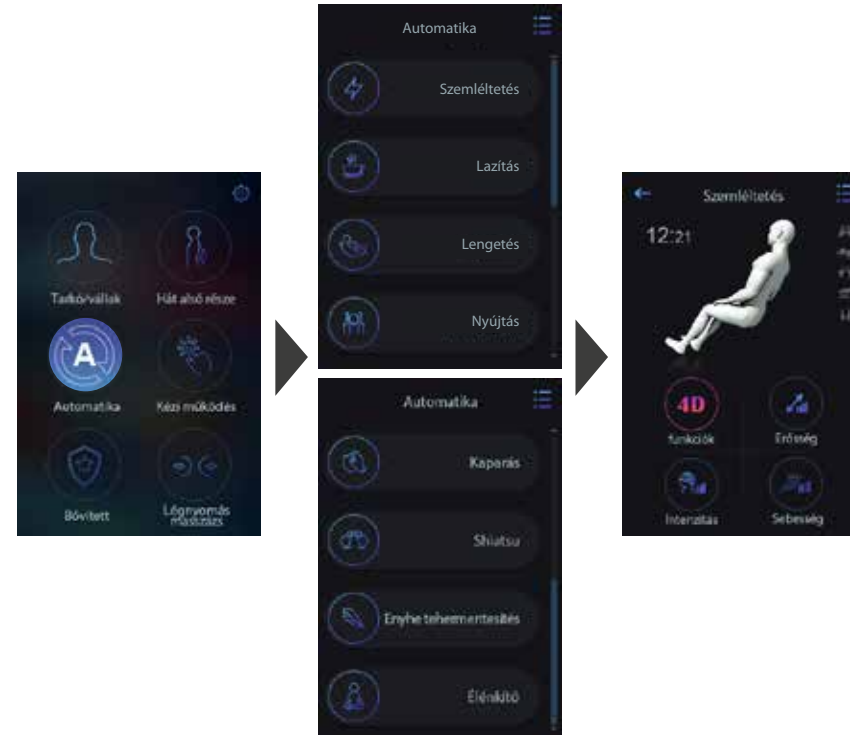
Tarkó/vállak

Hát alsó része

A

Automatika

Kézi működés

Bővített

Légnyomás masszázs

Automatika

Szemléltetés

Lazítás

Lengetés

Nyújtás

Automatika

Kaparás

Shiatsu

Enyhe tehermentesítés

Élénkítő

Szemléltetés

12:21

4D

funkciók

Erősség

Intenzitás

Sebesség